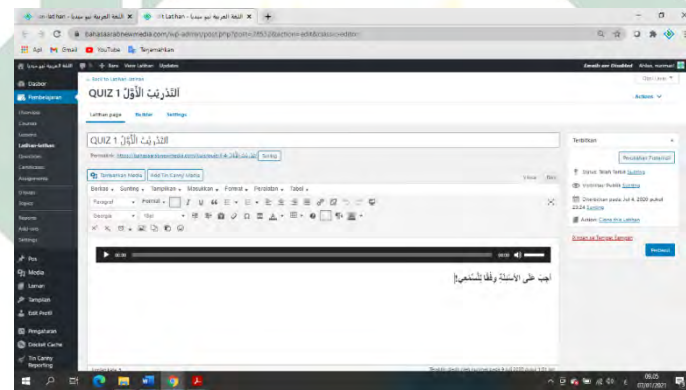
Latihan - اللغة العربية نيو سيديا | Latihan - اللغة العربية نيو سيديا | +

bahasaarabnewmedia.com/wp-admin/post.php?post=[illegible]&action=edit&classic-editor

Apl | Gmail | YouTube | Terjemahkan

اللغة العربية نيو سيديا | Baru | View Latihan | Updates

Dasbor
Pembelajaran
Overview
Courses
Lessons
Latihan-latihan
Questions
Certificates
Assignments
Groups
Essays
Reports
Add-ons
Settings
Pos
Media
Laman
Tampilan
Edit Profil
Pengaturan
Disable Cache
Tin Canny Reporting

« Back to Latihan-latihan

QUIZ 1 التَّدْرِيْبُ الْأَوَّلُ

Actions

Latihan page | Builder | Settings

QUIZ 1 التَّدْرِيْبُ الْأَوَّلُ

Permalink: https://bahasaarabnewmedia.com/latihan/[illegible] | Sunting

Tambahkan Media | Add Tin Canny Module

Visual | Teks

Berkas | Sunting | Tampilkan | Masukkan | Format | Peralatan | Tabel

Paragraf | Poppins

Georgia | 18pt

0:00 | 0:00

اجب على الأسئلة وفقا للمسموع!

Terbitkan

Pratinjau Perubahan

Status: Telah Terbit Sunting

Visibilitas: Publik Sunting

Diterbitkan pada: Jul 4, 2020 pukul 23:24 Sunting

Antam: Cabut kunci Latihan

Pindah ke Tempat Sampah

Perbarui

Jumlah kata: 1

06:05
07/07/2021